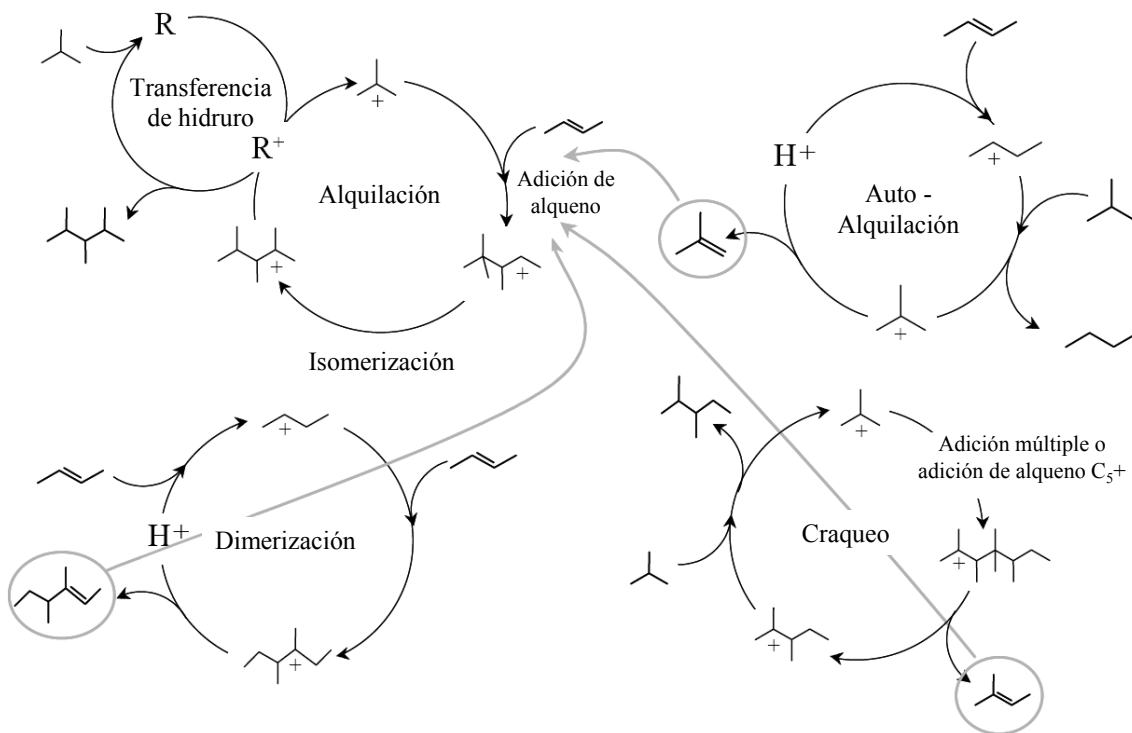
R

Transferencia de hidruro

$R^+$

Alquilación

Adición de alqueno

Isomerización

$H^+$

Auto - Alquilación

Dimerización

$H^+$

Adición múltiple o adición de alqueno $C_5$+

Craqueo

+
+
+
+
+
+
+
+